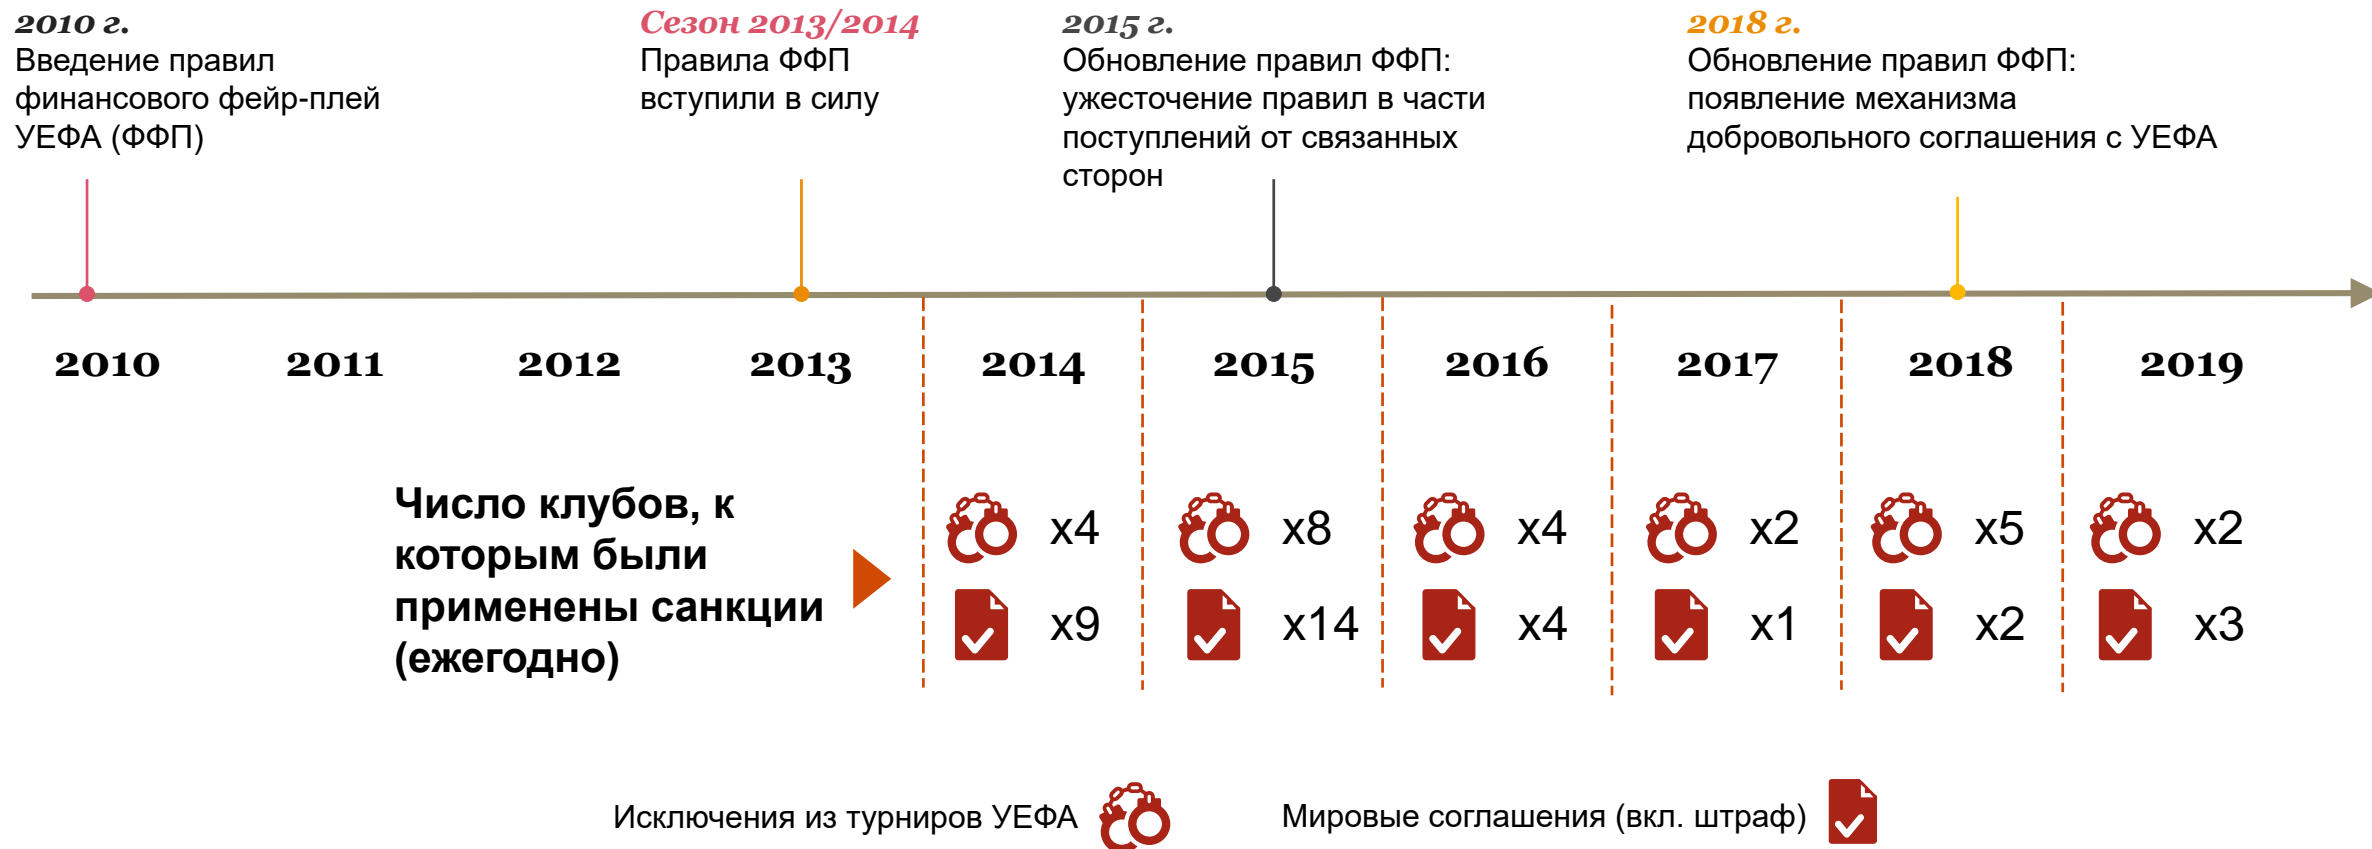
2010 г.
Введение правил финансового фейр-плей УЕФА (ФФП)

Сезон 2013/2014
Правила ФФП вступили в силу

2015 г.
Обновление правил ФФП: ужесточение правил в части поступлений от связанных сторон

2018 г.
Обновление правил ФФП: появление механизма добровольного соглашения с УЕФА

2010 2011 2012 2013 2014 2015 2016 2017 2018 2019

Число клубов, к которым были применены санкции (ежегодно)

| 2014 | 2015 | 2016 | 2017 | 2018 | 2019 |
|---|---|---|---|---|---|
| x4 | x8 | x4 | x2 | x5 | x2 |
| x9 | x14 | x4 | x1 | x2 | x3 |

Исключения из турниров УЕФА

Мировые соглашения (вкл. штраф)